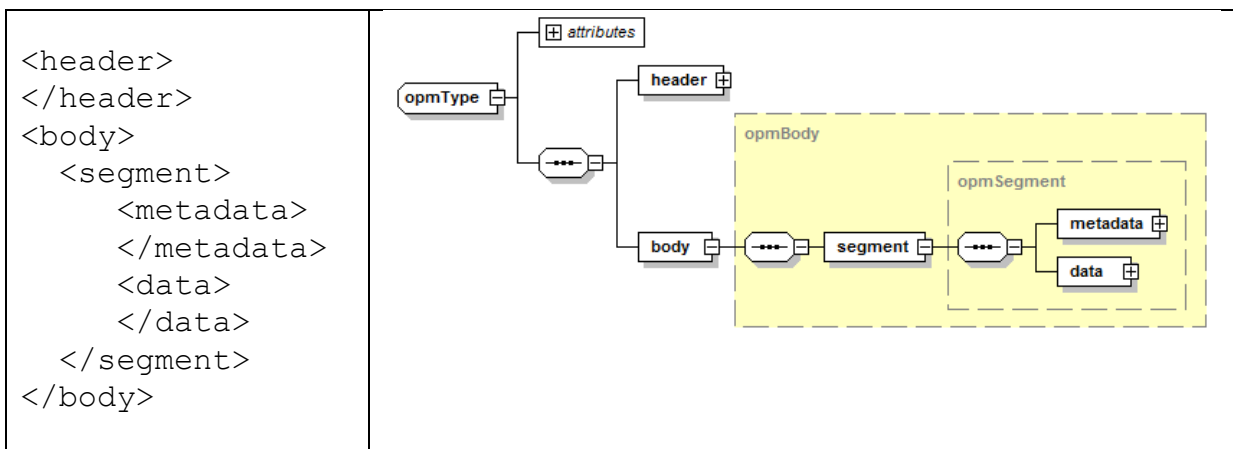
| | |
|---|---|
| &lt;header&gt;<br>&lt;/header&gt;<br>&lt;body&gt;<br>&lt;segment&gt;<br>&lt;metadata&gt;<br>&lt;/metadata&gt;<br>&lt;data&gt;<br>&lt;/data&gt;<br>&lt;/segment&gt;<br>&lt;/body&gt; | attributes<br>opmType<br>header<br>opmBody<br>opmSegment<br>body<br>segment<br>metadata<br>data |